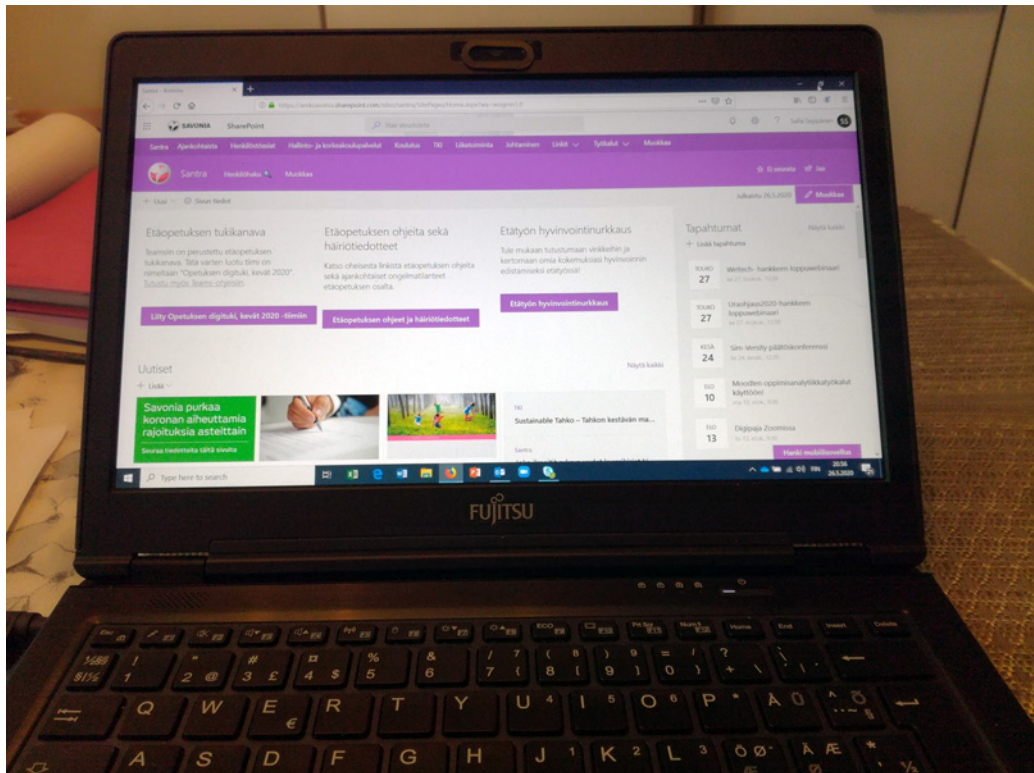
SAVONIA SharePoint

Santra Ajankohtaista Henkilöstöasiat Hallinto- ja korkeakoulupalvelut Koulutus TKI Liiketoiminta Johtaminen Linkit Työkalut Muokkaa

Santra Henkilöhaku Muokkaa

+ Uusi Sivun tiedot

Julkaistu 26.5.2020 Muokkaa

Etäopetuksen tukikanava

Teamsiin on perustettu etäopetuksen tukikanava. Sitä varten luotu tiimi on nimeltään "Opetuksen digituki, kevät 2020". Tutustu myös Teams-ohjeisiin.

Liity Opetuksen digituki, kevät 2020 -tiimiin

Etäopetuksen ohjeita sekä häiriötiedotteet

Katso oheisesta linkistä etäopetuksen ohjeita sekä ajankohtaiset ongelmatilanteet etäopetuksen osalta.

Etäopetuksen ohjeet ja häiriötiedotteet

Etätyön hyvinvointinurkkaus

Tule mukaan tutustumaan vinkkeihin ja kertomaan omia kokemuksiasi hyvinvoinnin edistämiseksi etätyössä!

Etätyön hyvinvointinurkkaus

Uutiset

Näytä kaikki

+ Lisää

Savonia purkaa koronan aiheuttamia rajoituksia asteittain

Seuraa tiedotteita tältä sivulta

TKI

Sustainable Tahko – Tahkon kestävän ma...

Santra

Tapahtumat

Näytä kaikki

+ Lisää tapahtuma

TOUKO 27 Weltech- hankkeen loppuwebinaari

TOUKO 27 Uraohjaus2020-hankkeen loppuwebinaari

KESÄ 24 Sim-Versity päätöskonferenssi

ELO 10 Moodlen oppimisanalytiikkatyökalut käyttöön!

ELO 13 Digipaja Zoomissa

Hanki mobiilisovellus

Type here to search

20:56 26.5.2020

FUJITSU